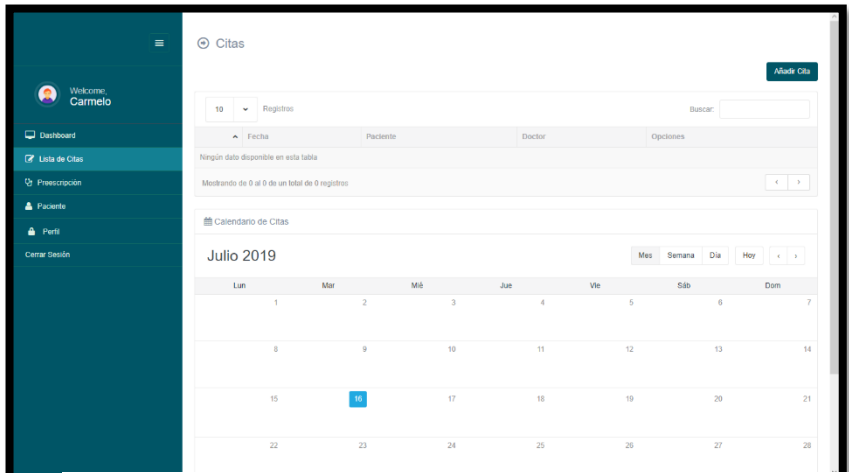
≡

Welcome,
Carmelo

Dashboard
Lista de Citas
Preescripción
Paciente
Perfil
Cerrar Sesión

Citas

Añadir Cita

10 Registros

Buscar:

| Fecha | Paciente | Doctor | Opciones |
|---|---|---|---|
| Ningún dato disponible en esta tabla | | | |

Mostrando de 0 al 0 de un total de 0 registros

‹ ›

Calendario de Citas

Julio 2019

Mes Semana Día Hoy ‹ ›

| Lun | Mar | Mié | Jue | Vie | Sáb | Dom |
|---|---|---|---|---|---|---|
| 1 | 2 | 3 | 4 | 5 | 6 | 7 |
| 8 | 9 | 10 | 11 | 12 | 13 | 14 |
| 15 | 16 | 17 | 18 | 19 | 20 | 21 |
| 22 | 23 | 24 | 25 | 26 | 27 | 28 |